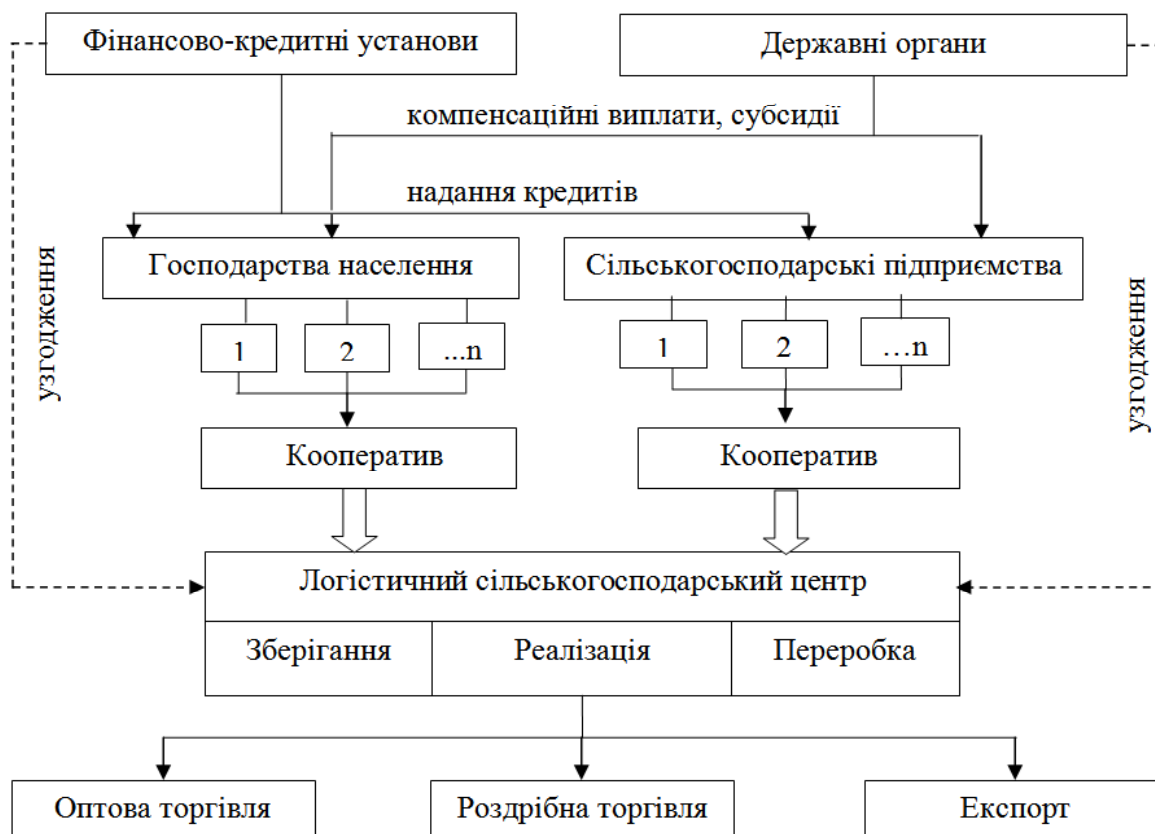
Фінансово-кредитні установи

Державні органи

компенсаційні виплати, субсидії

надання кредитів

узгодження

узгодження

Господарства населення

Сільськогосподарські підприємства

1

2

...n

1

2

…n

Кооператив

Кооператив

Логістичний сільськогосподарський центр

| Зберігання | Реалізація | Переробка |
|---|---|---|

Оптова торгівля

Роздрібна торгівля

Експорт